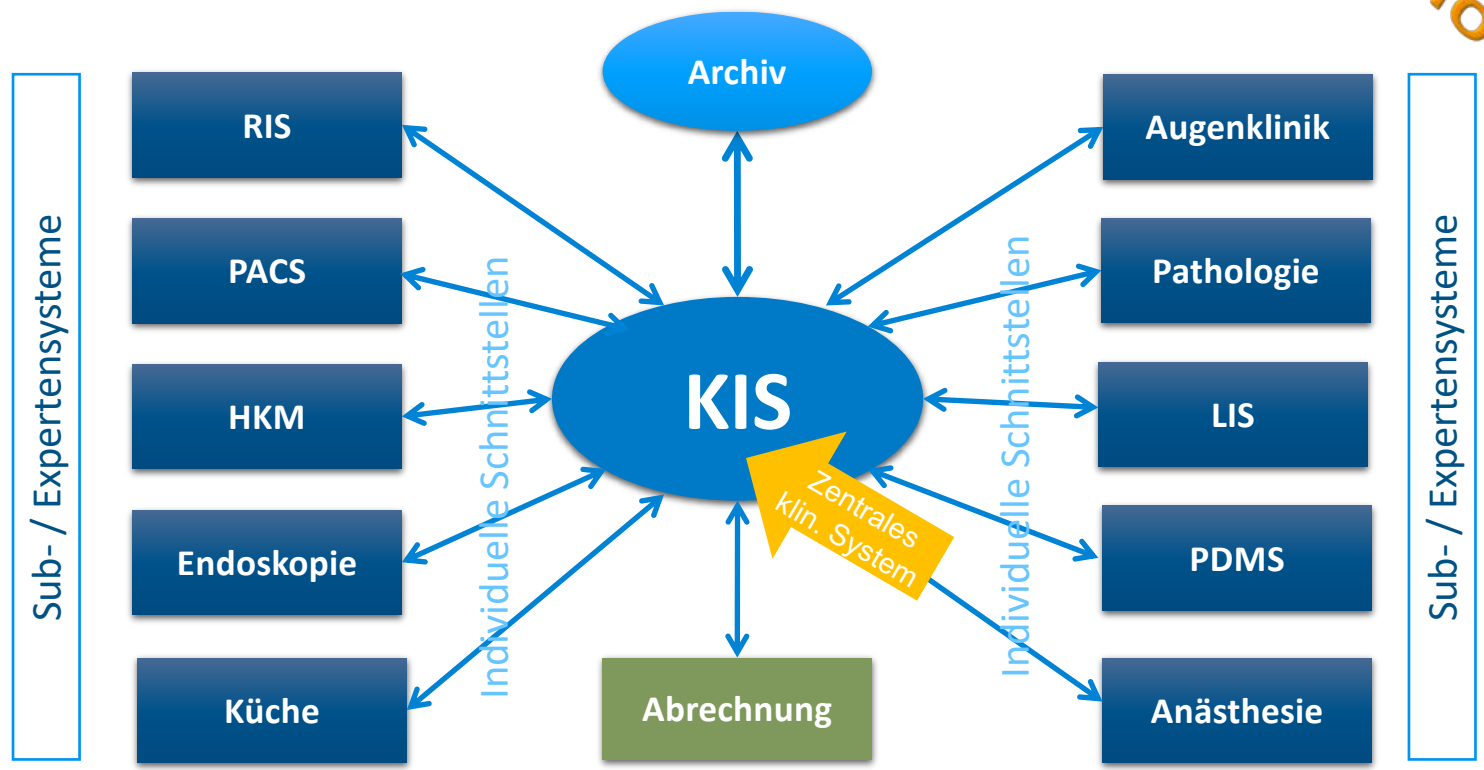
Sub- / Expertensysteme

RIS

PACS

HKM

Endoskopie

Küche

Individuelle Schnittstellen

Archiv

KIS

Zentrales klin. System

Abrechnung

Individuelle Schnittstellen

Augenklinik

Pathologie

LIS

PDMS

Anästhesie

Sub- / Expertensysteme